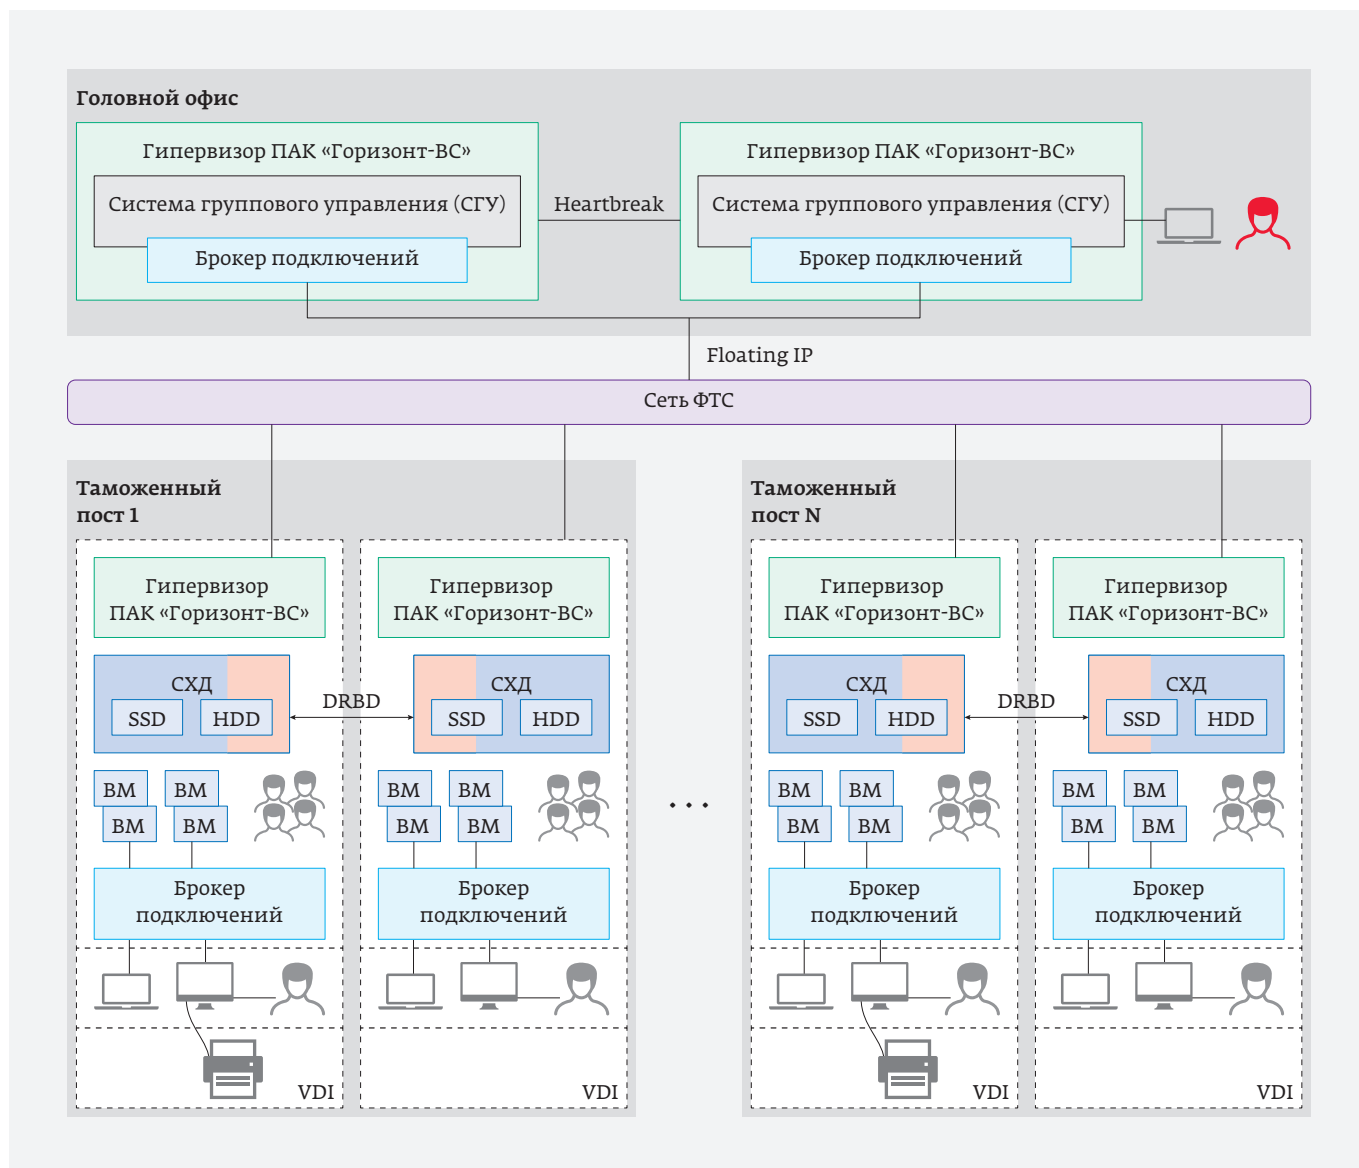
Головной офис

Гипервизор ПАК «Горизонт-ВС»

Система группового управления (СГУ)

Брокер подключений

Heartbreak

Гипервизор ПАК «Горизонт-ВС»

Система группового управления (СГУ)

Брокер подключений

Floating IP

Сеть ФТС

Таможенный пост 1

Гипервизор ПАК «Горизонт-ВС»

СХД

SSD

HDD

DRBD

Гипервизор ПАК «Горизонт-ВС»

СХД

SSD

HDD

ВМ ВМ ВМ ВМ

ВМ ВМ ВМ ВМ

Брокер подключений

Брокер подключений

VDI

VDI

. . .

Таможенный пост N

Гипервизор ПАК «Горизонт-ВС»

СХД

SSD

HDD

DRBD

Гипервизор ПАК «Горизонт-ВС»

СХД

SSD

HDD

ВМ ВМ ВМ ВМ

ВМ ВМ ВМ ВМ

Брокер подключений

Брокер подключений

VDI

VDI